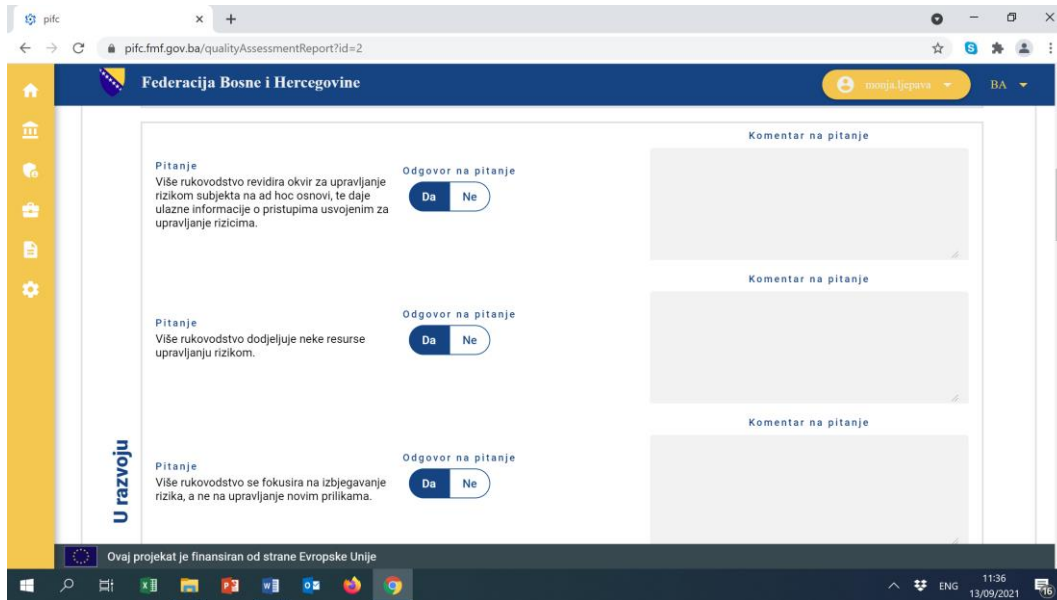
pifc

pifc.fmf.gov.ba/qualityAssessmentReport?id=2

Federacija Bosne i Hercegovine

mouja.ljepava

BA

U razvoju

Pitanje
Više rukovodstvo revidira okvir za upravljanje rizikom subjekta na ad hoc osnovi, te daje ulazne informacije o pristupima usvojenim za upravljanje rizicima.

Odgovor na pitanje
Da Ne

Komentar na pitanje

Pitanje
Više rukovodstvo dodjeljuje neke resurse upravljanju rizikom.

Odgovor na pitanje
Da Ne

Komentar na pitanje

Pitanje
Više rukovodstvo se fokusira na izbjegavanje rizika, a ne na upravljanje novim prilikama.

Odgovor na pitanje
Da Ne

Komentar na pitanje

Ovaj projekat je finansiran od strane Evropske Unije

ENG 11:36 13/09/2021 16